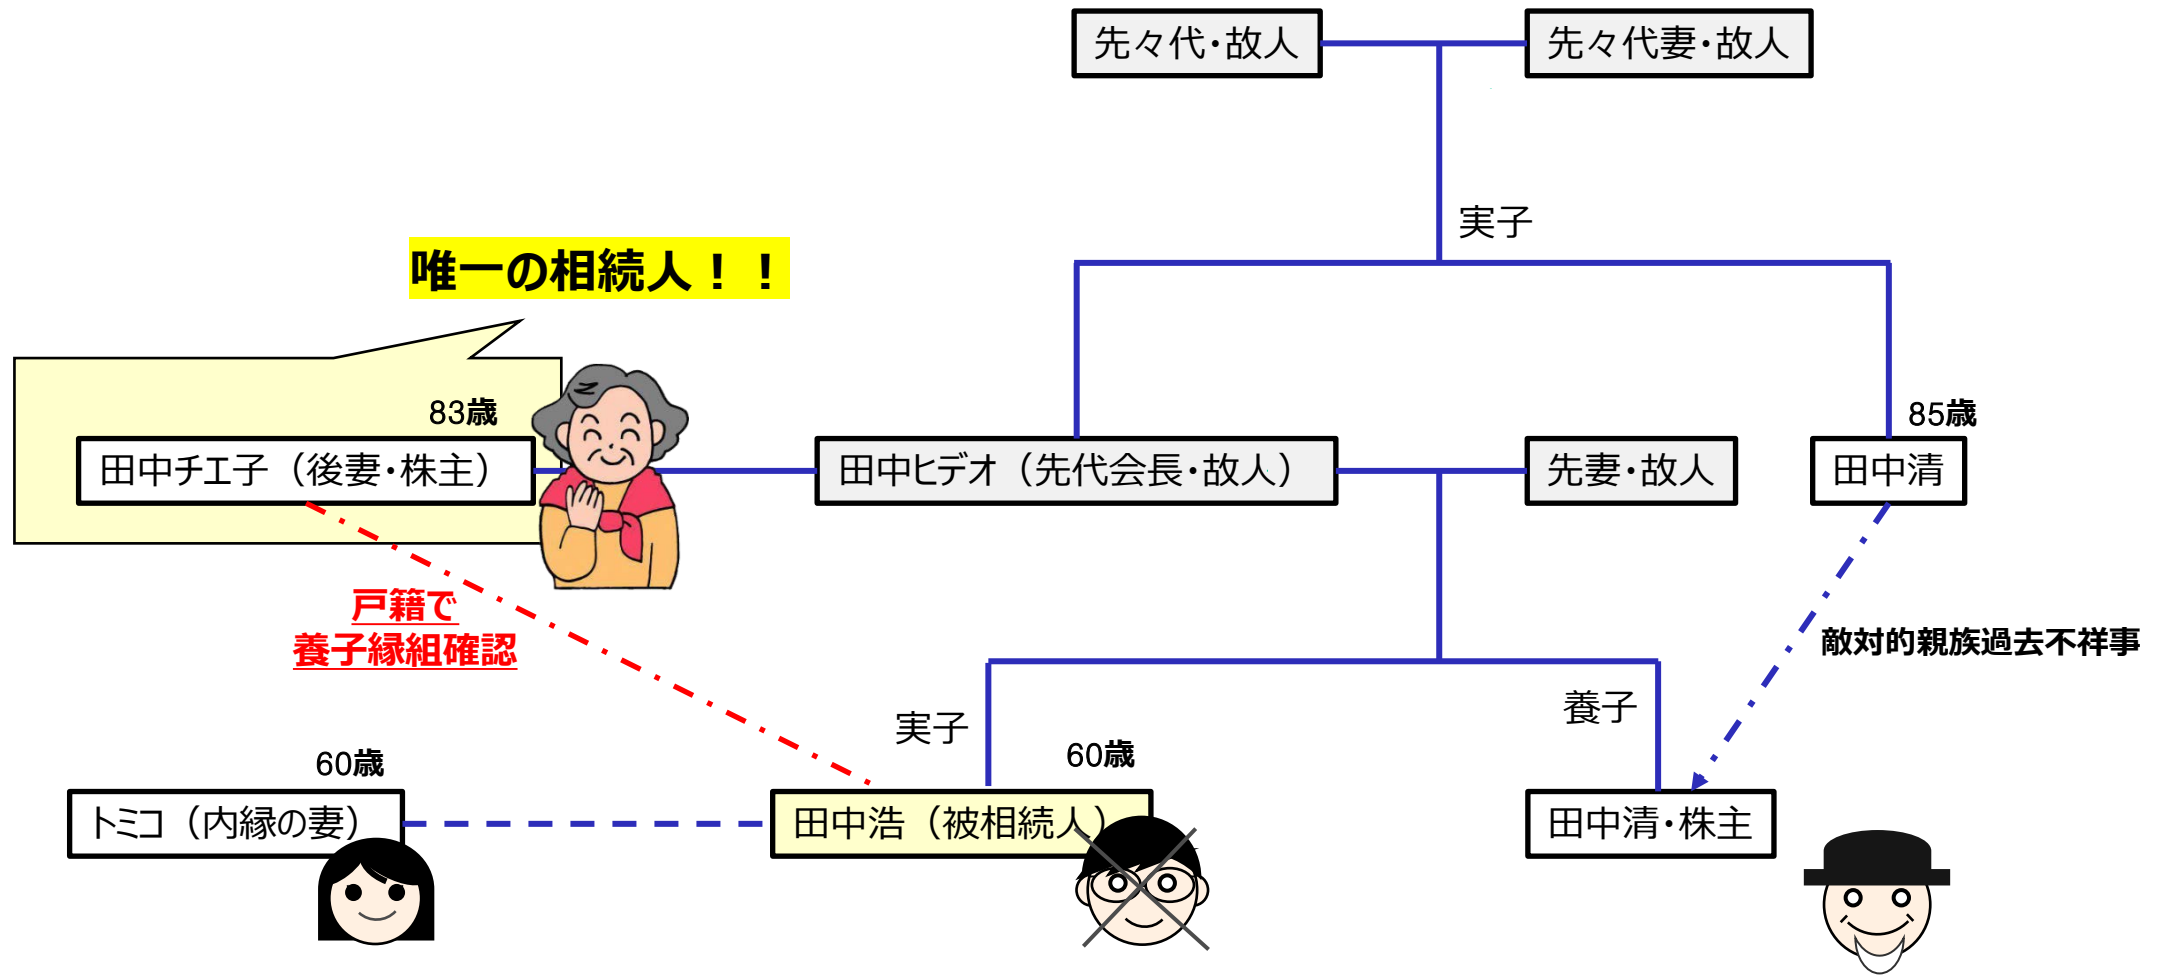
先々代・故人

先々代妻・故人

実子

唯一の相続人！！

83歳

田中チエ子（後妻・株主）

田中ヒデオ（先代会長・故人）

先妻・故人

85歳

田中清

戸籍で
養子縁組確認

敵対的親族過去不祥事

実子

養子

60歳

60歳

トミコ（内縁の妻）

田中浩（被相続人）

田中清・株主